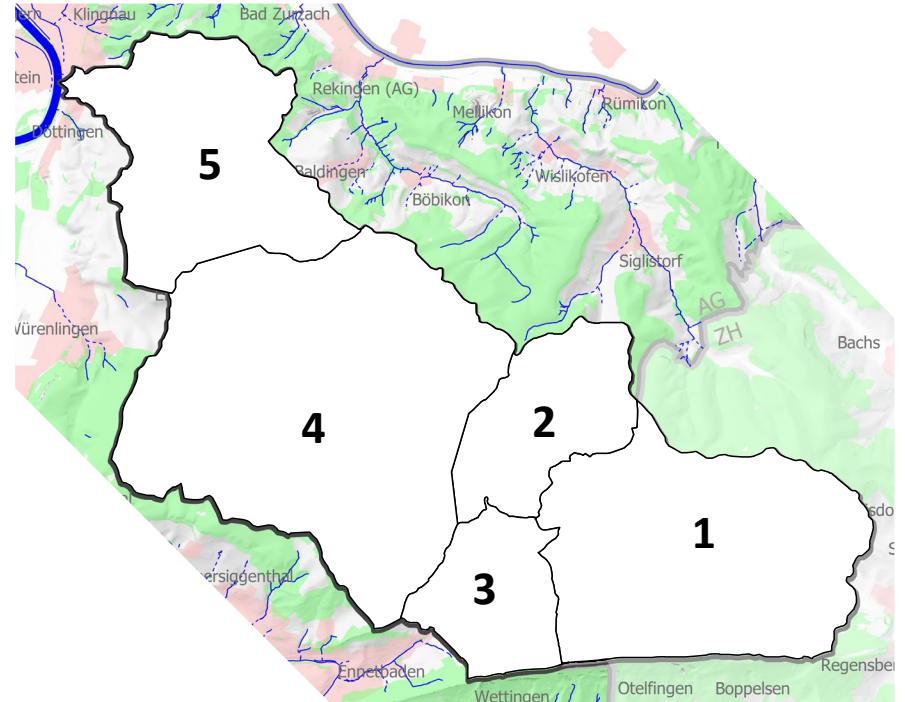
ern
Klingnau
Bad Zurzach
tein
Döttingen
Rekingen (AG)
Mellikon
Rümikon
Baldingen
Wislikofen
Böbikon
Siglistorf
AG
ZH
Bachs
Würenlingen
5
4
2
1
3
ersiggenthal
Ennetbaden
Wettingen
Otelfingen
Boppelsen
Regensber
sdo
S
E